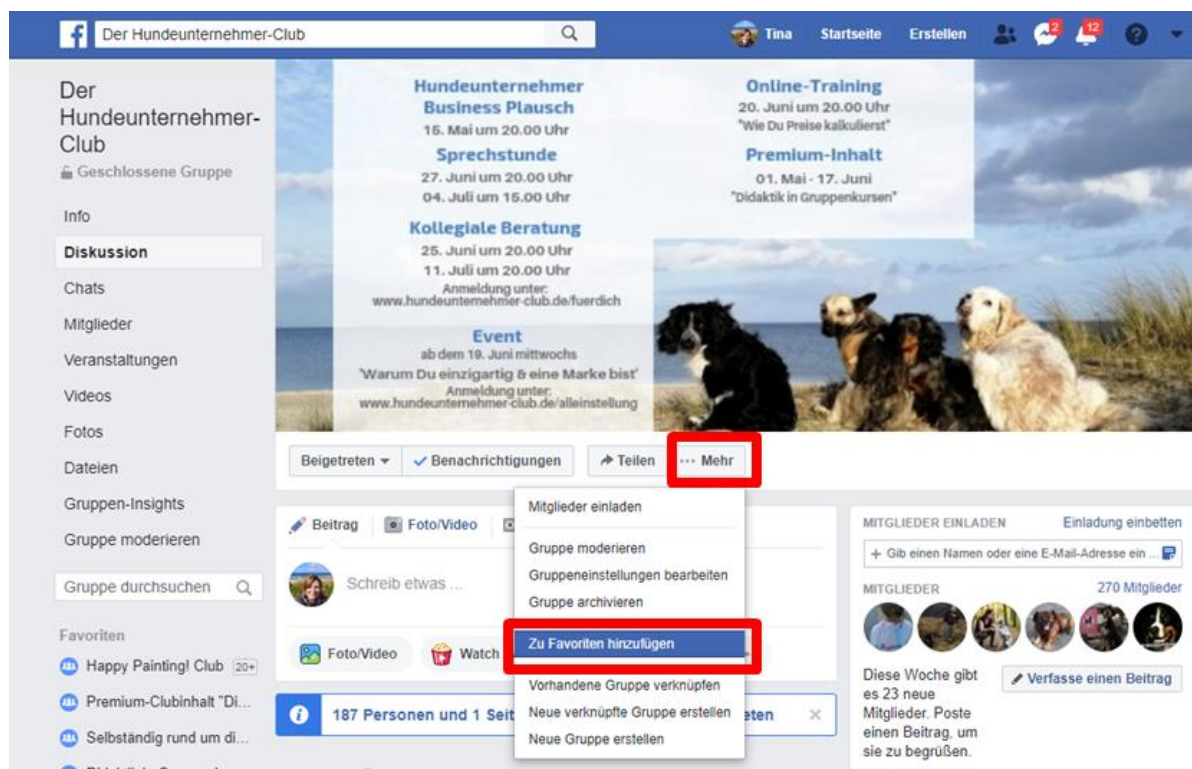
Der Hundeunternehmer-Club

Tina Startseite Erstellen 2 12

Der Hundeunternehmer-Club
Geschlossene Gruppe

Info
Diskussion
Chats
Mitglieder
Veranstaltungen
Videos
Fotos
Dateien
Gruppen-Insights
Gruppe moderieren

Gruppe durchsuchen

Favoriten
Happy Painting! Club 20+
Premium-Clubinhalt "Di...
Selbständig rund um di...

Hundeunternehmer Business Plausch
16. Mai um 20.00 Uhr

Sprechstunde
27. Juni um 20.00 Uhr
04. Juli um 15.00 Uhr

Kollegiale Beratung
25. Juni um 20.00 Uhr
11. Juli um 20.00 Uhr
Anmeldung unter:
www.hundeunternehmer-club.de/fuerdich

Event
ab dem 19. Juni mittwochs
'Warum Du einzigartig & eine Marke bist'
Anmeldung unter:
www.hundeunternehmer-club.de/alleinstellung

Online-Training
20. Juni um 20.00 Uhr
"Wie Du Preise kalkulierst"

Premium-Inhalt
01. Mai - 17. Juni
"Didaktik in Gruppenkursen"

Beigetreten ▾ ✓ Benachrichtigungen Teilen ··· Mehr

Beitrag Foto/Video
Schreib etwas ...
Foto/Video Watch

187 Personen und 1 Seit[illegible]eten

Mitglieder einladen
Gruppe moderieren
Gruppeneinstellungen bearbeiten
Gruppe archivieren
Zu Favoriten hinzufügen
Vorhandene Gruppe verknüpfen
Neue verknüpfte Gruppe erstellen
Neue Gruppe erstellen

MITGLIEDER EINLADEN Einladung einbetten
+ Gib einen Namen oder eine E-Mail-Adresse ein ...
MITGLIEDER 270 Mitglieder
Diese Woche gibt es 23 neue Mitglieder. Poste einen Beitrag, um sie zu begrüßen.
Verfasse einen Beitrag